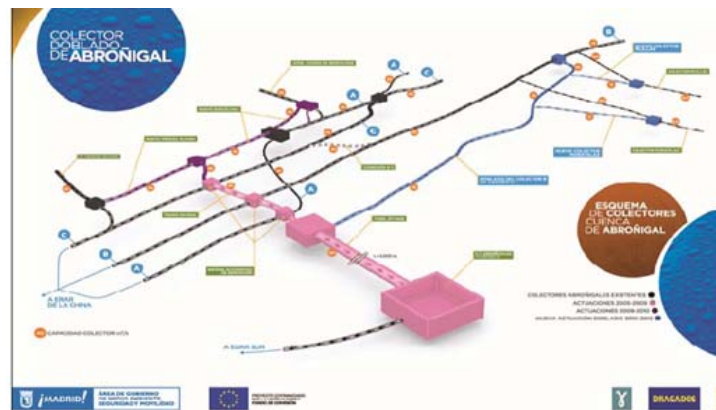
COLECTOR DOBLADO DE ABROÑIGAL

ESQUEMA DE COLECTORES CUENCA DE ABROÑIGAL

A
A
B
B
C
C

A EDAR DE LA CHINA

A BUTARQUE SUR

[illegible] COLECTOR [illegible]

COLECTORES ABROÑIGALES EXISTENTES
ACTUACIONES 2005-2006
ACTUACIONES 2008-2010
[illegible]

¡MADRID! ÁREA DE GOBIERNO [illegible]

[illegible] FONDO DE COHESIÓN

DRAGADOS